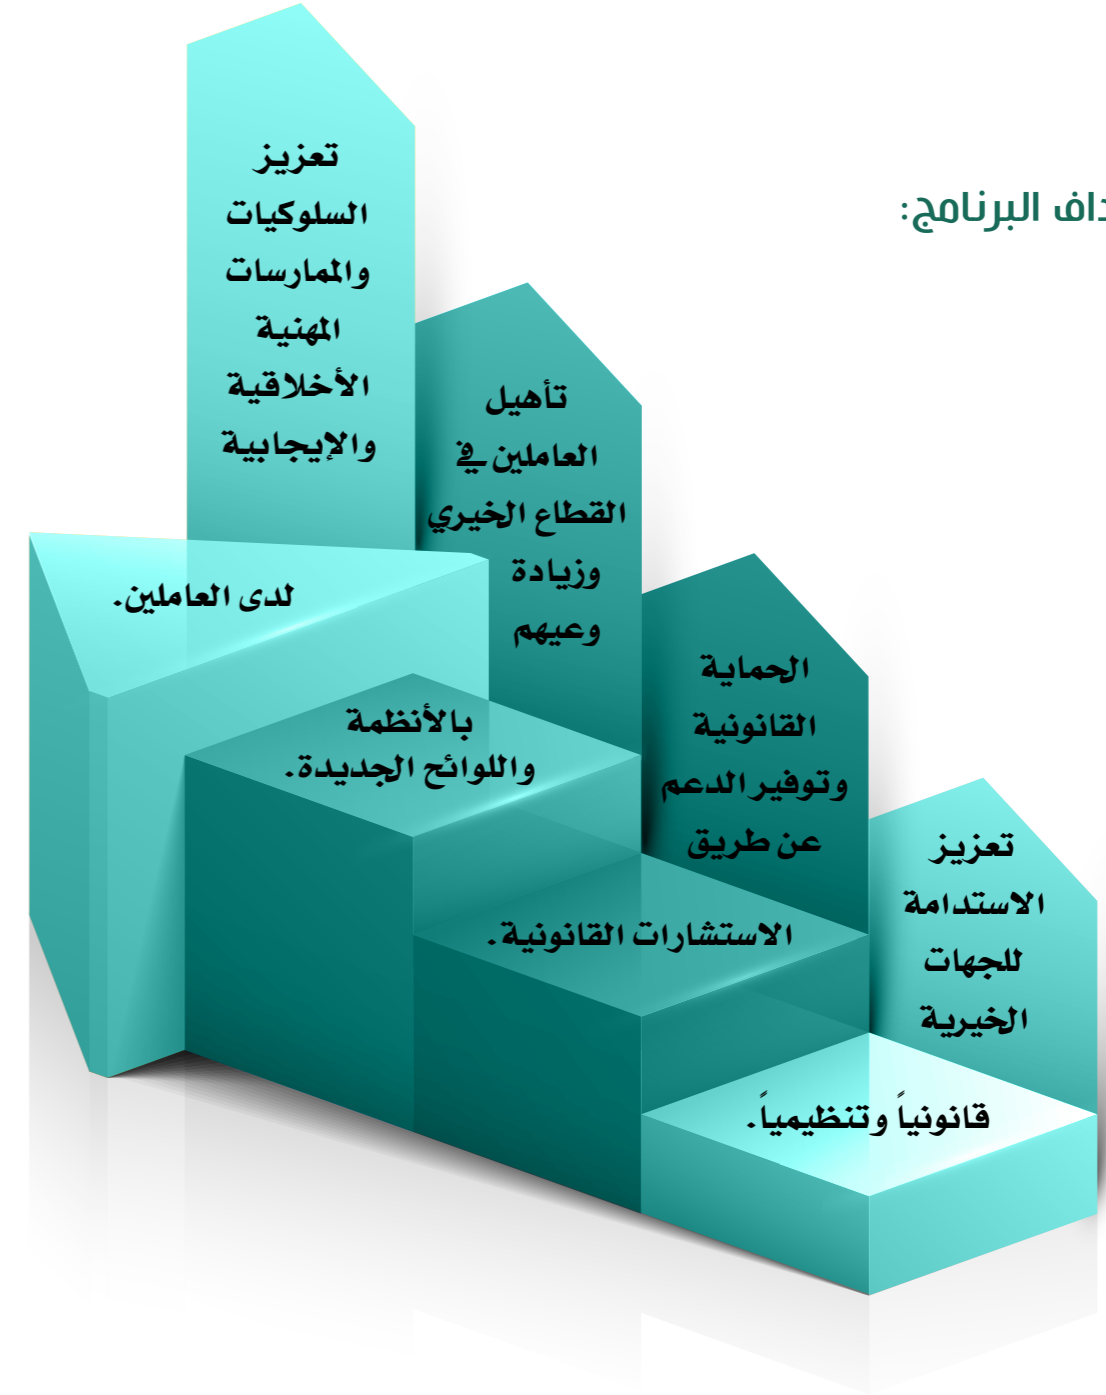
داف البرنامج:

تعزيز السلوكيات والممارسات المهنية الأخلاقية والإيجابية لدى العاملين.

تأهيل العاملين في القطاع الخيري وزيادة وعيهم بالأنظمة واللوائح الجديدة.

الحماية القانونية وتوفير الدعم عن طريق الاستشارات القانونية.

تعزيز الاستدامة للجهات الخيرية قانونياً وتنظيمياً.